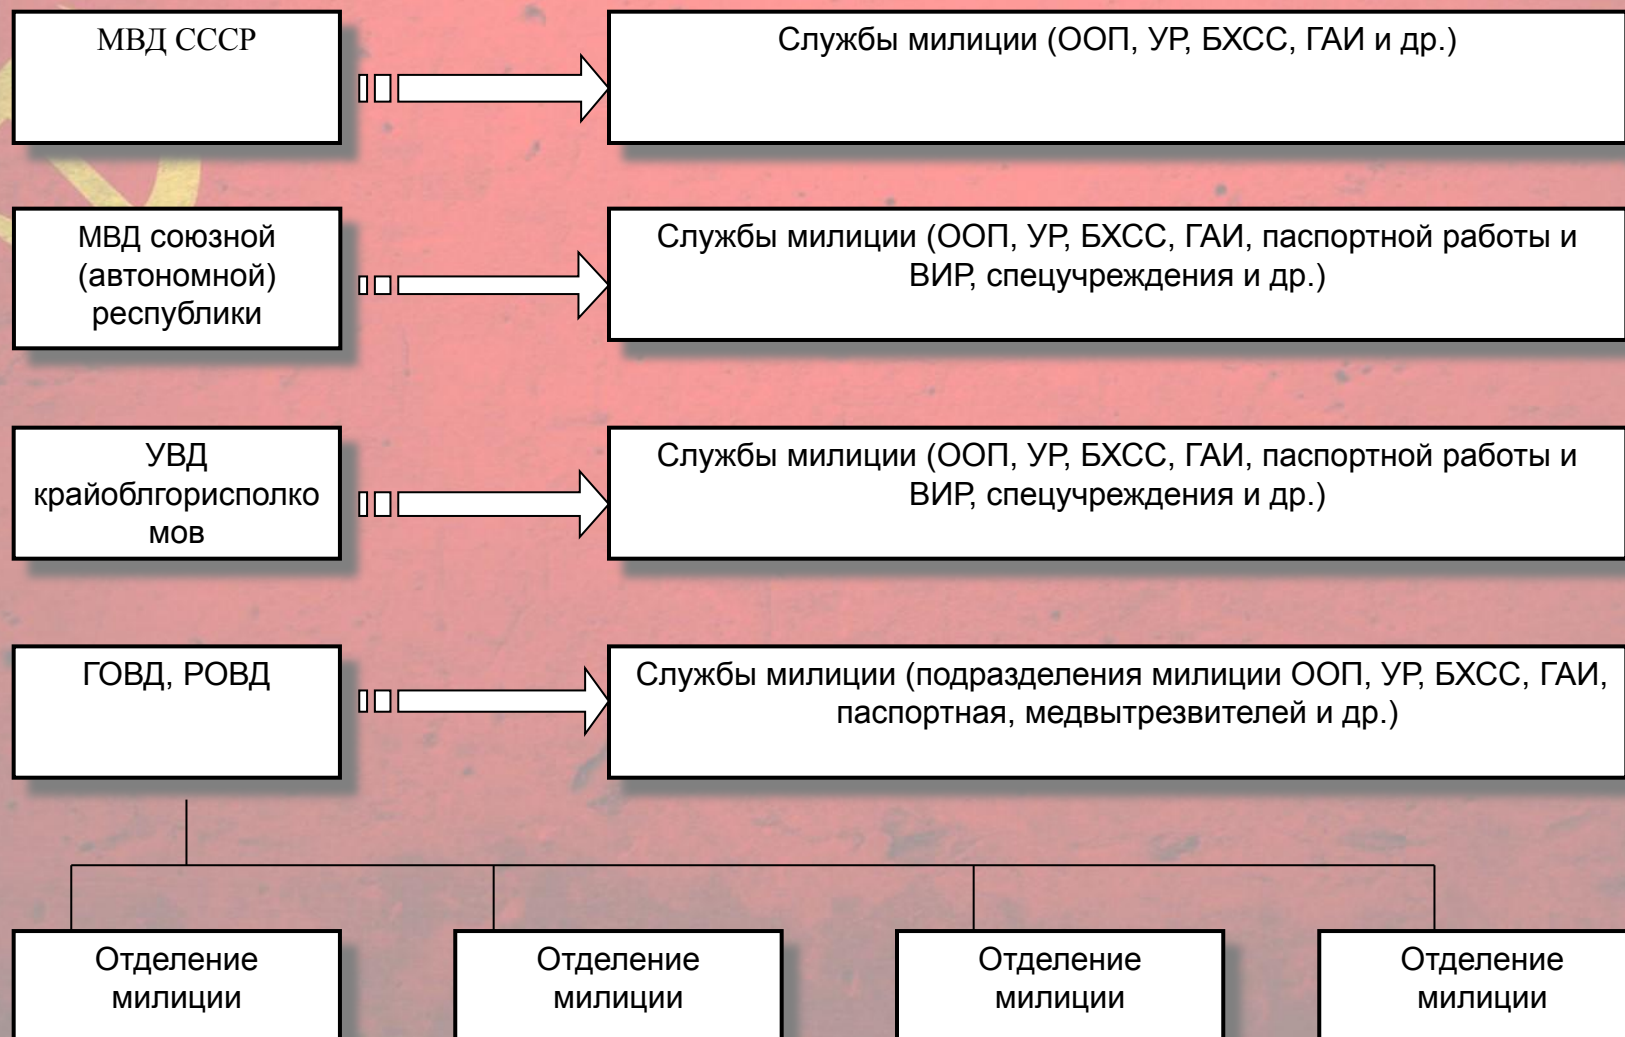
МВД СССР

Службы милиции (ООП, УР, БХСС, ГАИ и др.)

МВД союзной (автономной) республики

Службы милиции (ООП, УР, БХСС, ГАИ, паспортной работы и ВИР, спецучреждения и др.)

УВД крайоблгорисполкомов

Службы милиции (ООП, УР, БХСС, ГАИ, паспортной работы и ВИР, спецучреждения и др.)

ГОВД, РОВД

Службы милиции (подразделения милиции ООП, УР, БХСС, ГАИ, паспортная, медвытрезвителей и др.)

Отделение милиции

Отделение милиции

Отделение милиции

Отделение милиции